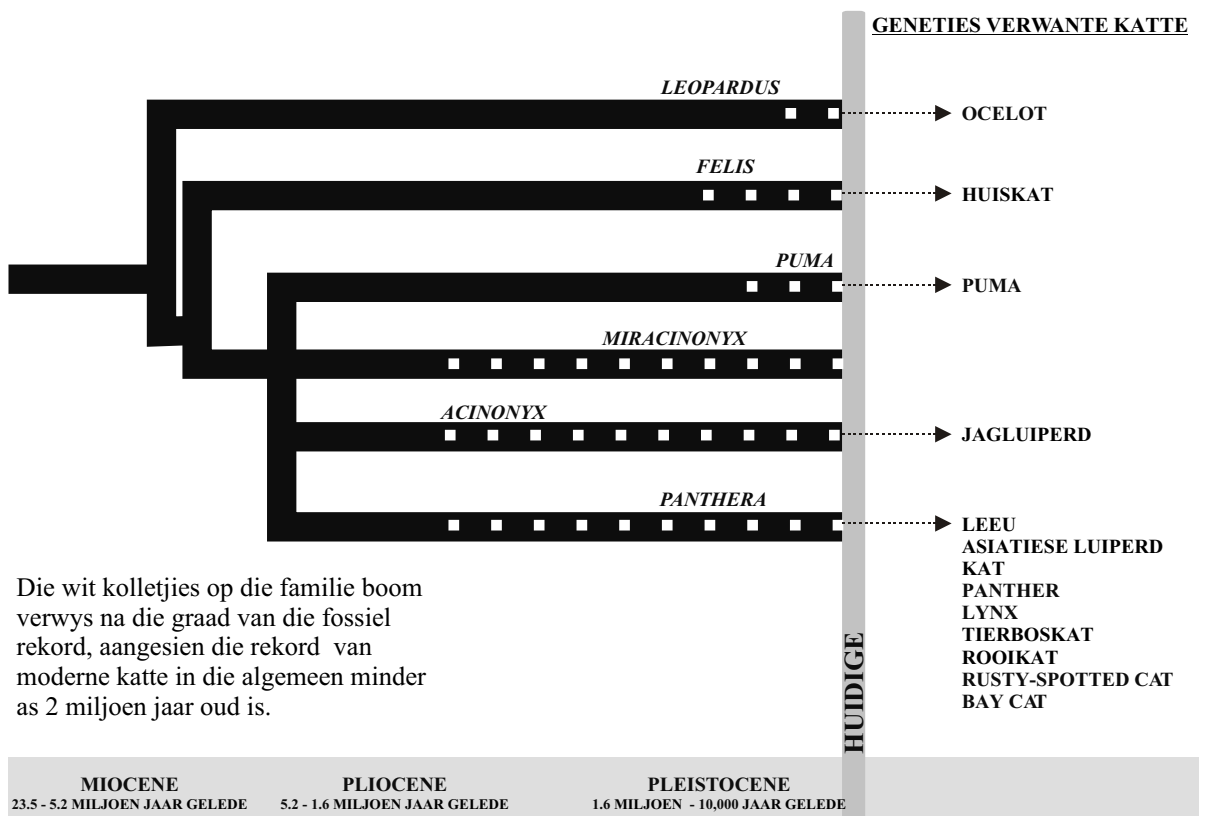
GENETIES VERWANTE KATTE

LEOPARDUS

OCELOT

FELIS

HUISKAT

PUMA

PUMA

MIRACINONYX

ACINONYX

JAGLUIPERD

PANTHERA

LEEU
ASIATIESE LUIPERD
KAT
PANTHER
LYNX
TIERBOSKAT
ROOIKAT
RUSTY-SPOTTED CAT
BAY CAT

Die wit kolletjies op die familie boom verwys na die graad van die fossiel rekord, aangesien die rekord van moderne katte in die algemeen minder as 2 miljoen jaar oud is.

HUIDIGE

MIOCENE
23.5 - 5.2 MILJOEN JAAR GELEDE

PLIOCENE
5.2 - 1.6 MILJOEN JAAR GELEDE

PLEISTOCENE
1.6 MILJOEN - 10,000 JAAR GELEDE